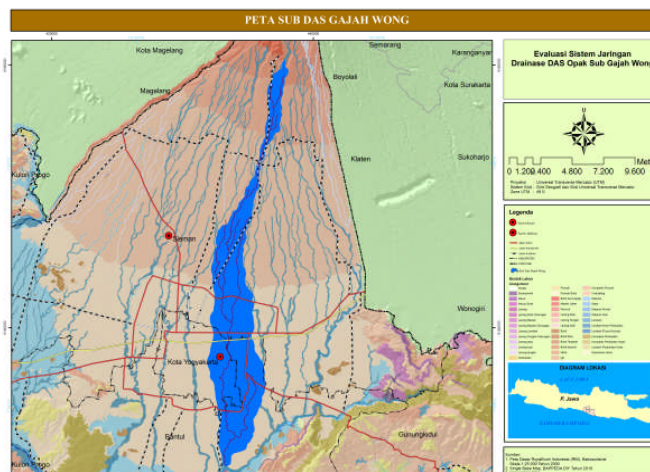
PETA SUB DAS GAJAH WONG

Kota Magelang
Semarang
Karanganyar
Boyolali
Kota Surakarta
Magelang
Klaten
Sukoharjo
Kulon Progo
Sleman
Wonogiri
Kota Yogyakarta
Bantul
Gunungkidul
Kulon Progo

Evaluasi Sistem Jaringan Drainase DAS Opak Sub Gajah Wong

0 1.200 2.400 4.800 7.200 9.600 Met

Legenda

DIAGRAM LOKASI
P. Jawa